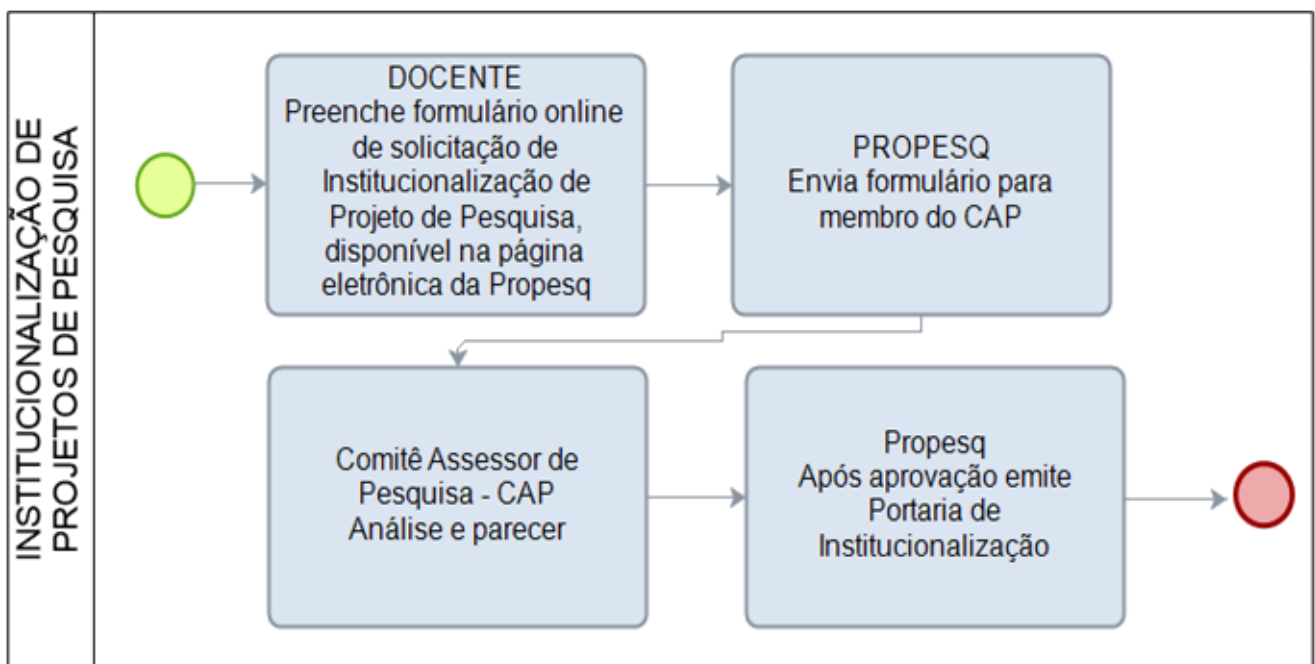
INSTITUCIONALIZAÇÃO DE PROJETOS DE PESQUISA

DOCENTE
Preenche formulário online de solicitação de Institucionalização de Projeto de Pesquisa, disponível na página eletrônica da Propesq

PROPESQ
Envia formulário para membro do CAP

Comitê Assessor de Pesquisa - CAP
Análise e parecer

Propesq
Após aprovação emite Portaria de Institucionalização